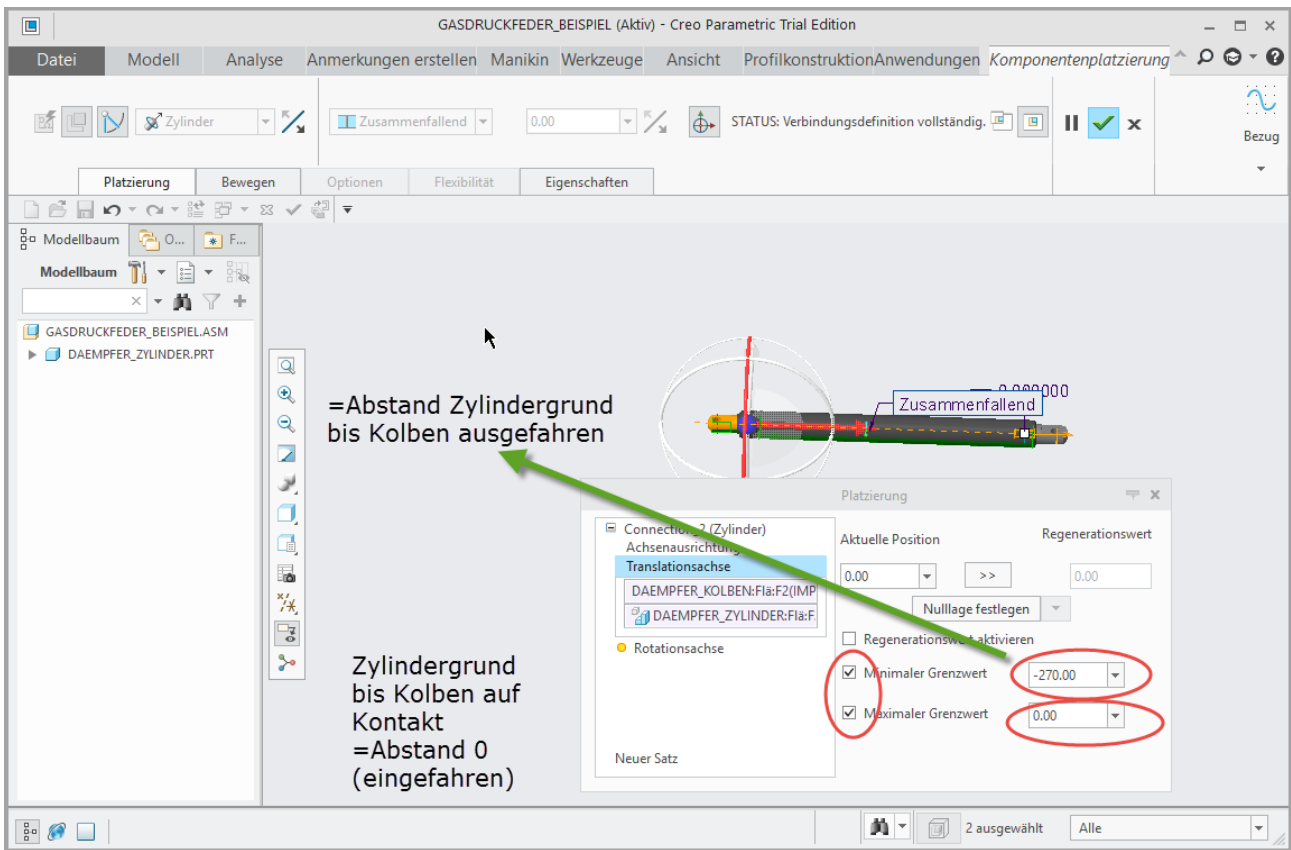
GASDRUCKFEDER_BEISPIEL (Aktiv) - Creo Parametric Trial Edition

Datei Modell Analyse Anmerkungen erstellen Manikin Werkzeuge Ansicht Profilkonstruktion Anwendungen Komponentenplatzierung

Zylinder Zusammenfallend 0.00 STATUS: Verbindungsdefinition vollständig.

Bezug

Platzierung Bewegen Optionen Flexibilität Eigenschaften

Modellbaum O... F...

Modellbaum

GASDRUCKFEDER_BEISPIEL.ASM
DAEMPFER_ZYLINDER.PRT

=Abstand Zylindergrund bis Kolben ausgefahren

Zusammenfallend

0.000000

Platzierung

Connection_2 (Zylinder)
Achsenausrichtung
Translationsachse
DAEMPFER_KOLBEN:Flä:F2(IMP
DAEMPFER_ZYLINDER:Flä:F
Rotationsachse

Neuer Satz

Aktuelle Position
Regenerationswert
0.00
>>
0.00
Nulllage festlegen
Regenerationswert aktivieren
Minimaler Grenzwert -270.00
Maximaler Grenzwert 0.00

Zylindergrund bis Kolben auf Kontakt =Abstand 0 (eingefahren)

2 ausgewählt
Alle